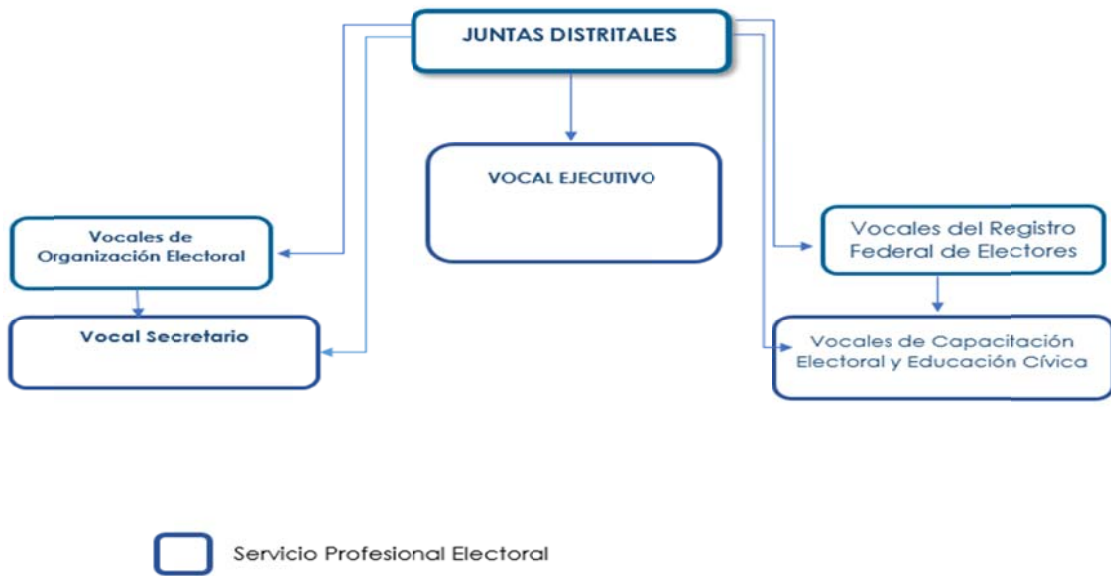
JUNTAS DISTRITALES

VOCAL EJECUTIVO

Vocales de Organización Electoral

Vocal Secretario

Vocales del Registro Federal de Electores

Vocales de Capacitación Electoral y Educación Cívica

Servicio Profesional Electoral